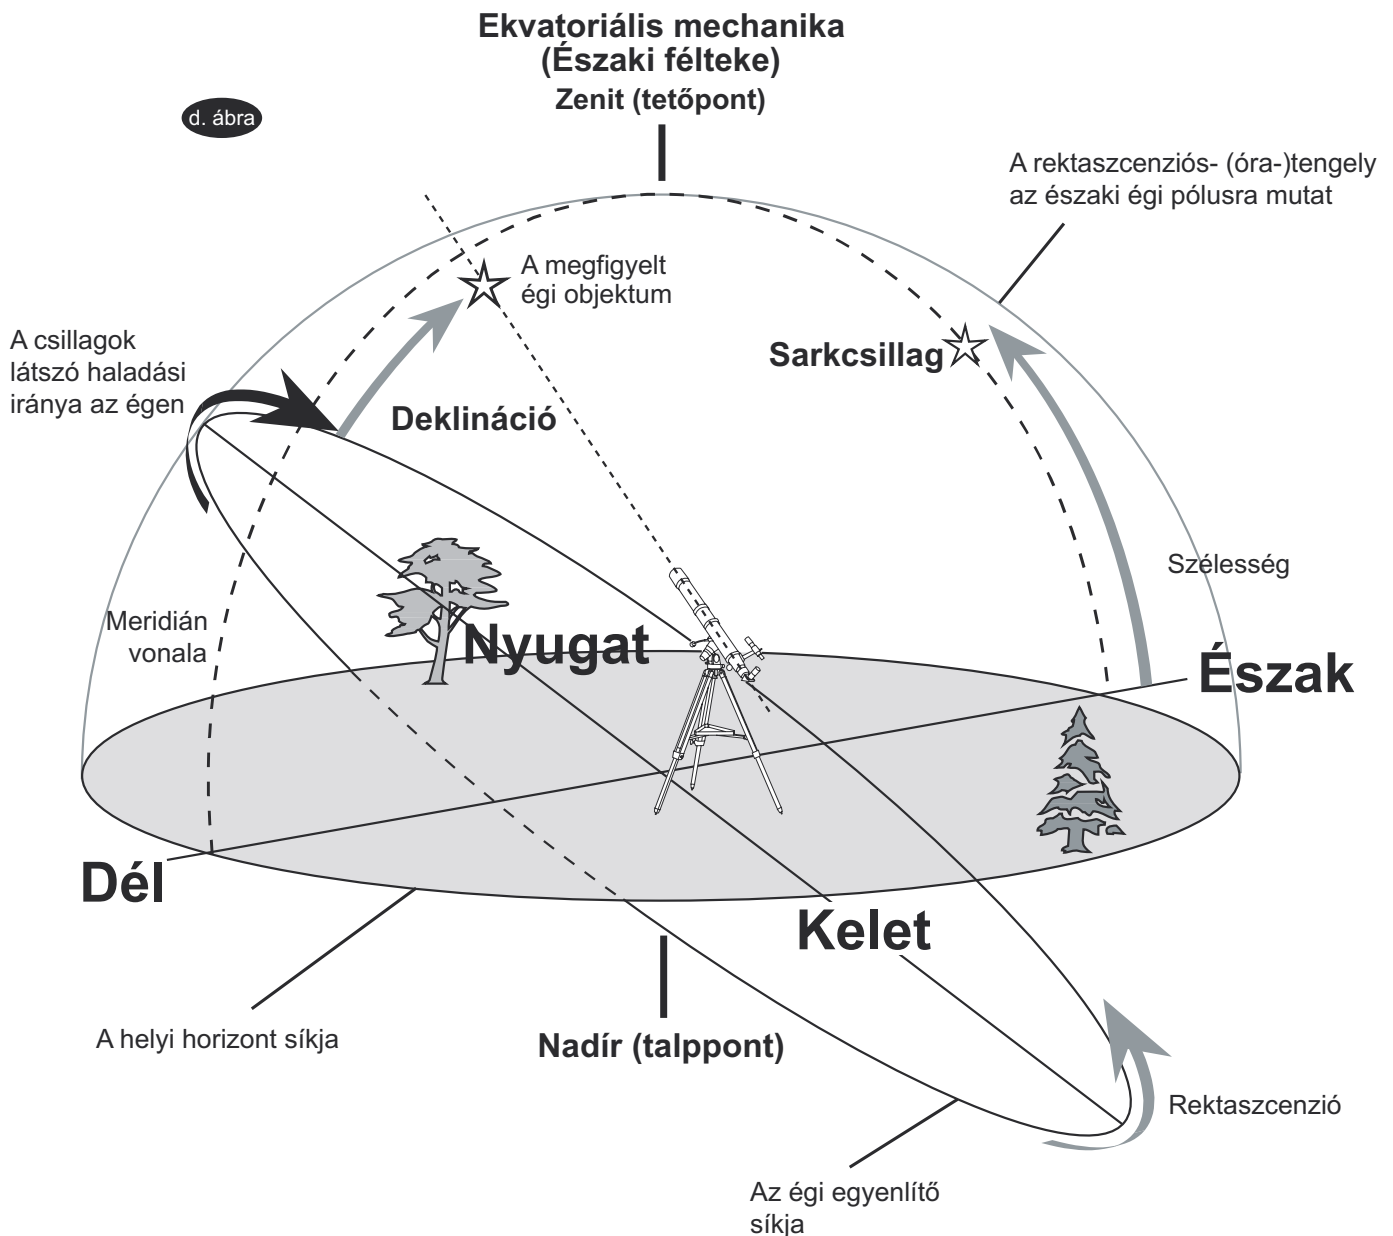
Ekvatoriális mechanika
(Északi félteke)
Zenit (tetőpont)

d. ábra

A rektaszcenziós- (óra-)tengely az északi égi pólusra mutat

A megfigyelt égi objektum

A csillagok látszó haladási iránya az égen

Sarkcsillag

Deklináció

Szélesség

Meridián vonala

Nyugat

Észak

Dél

Kelet

A helyi horizont síkja

Nadír (talppont)

Rektaszcenzió

Az égi egyenlítő síkja